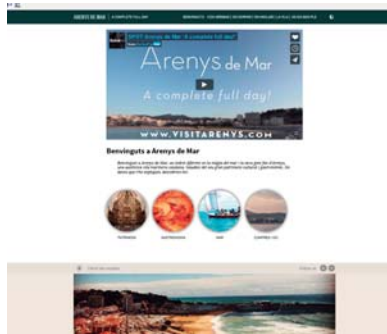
ARENYS DE MAR | A COMPLETE FULL DAY

BENVINGUTS · COM ARRIBAR · ON DORMIR · ON MENJAR · LA VILA · AGENDA · MAPA

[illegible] Arenys de Mar "A complete full day!"

Arenys de Mar

A complete full day!

WWW.VISITARENYS.COM

Benvinguts a Arenys de Mar

Benvinguts a Arenys de Mar, un indret diferent a la ribera del mar i la seva gent. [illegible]

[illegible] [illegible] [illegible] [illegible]

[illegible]